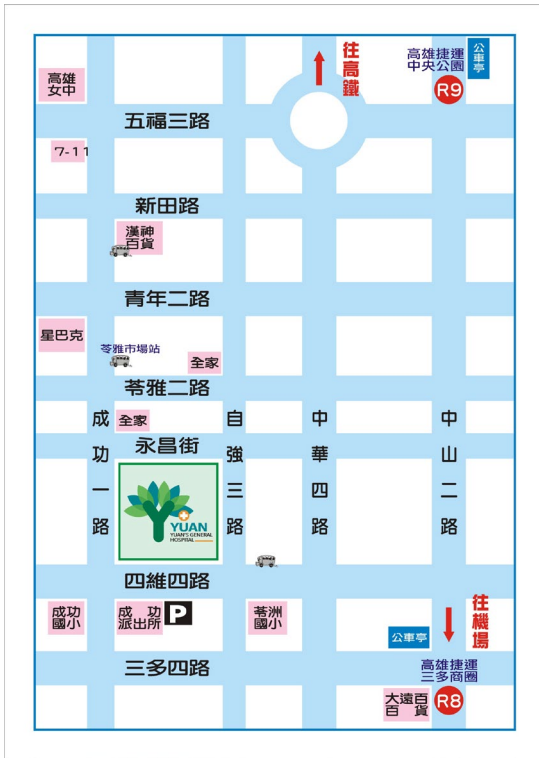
往高鐵

高雄捷運中央公園

公車亭

R9

高雄女中

五福三路

7-11

新田路

漢神百貨

青年二路

星巴克

苓雅市場站

全家

苓雅二路

成功一路

全家

永昌街

自強三路

中華四路

中山二路

YUAN
YUAN'S GENERAL HOSPITAL

四維四路

成功國小

成功派出所

P

苓洲國小

公車亭

往機場

三多四路

高雄捷運三多商圈

大遠百百貨

R8